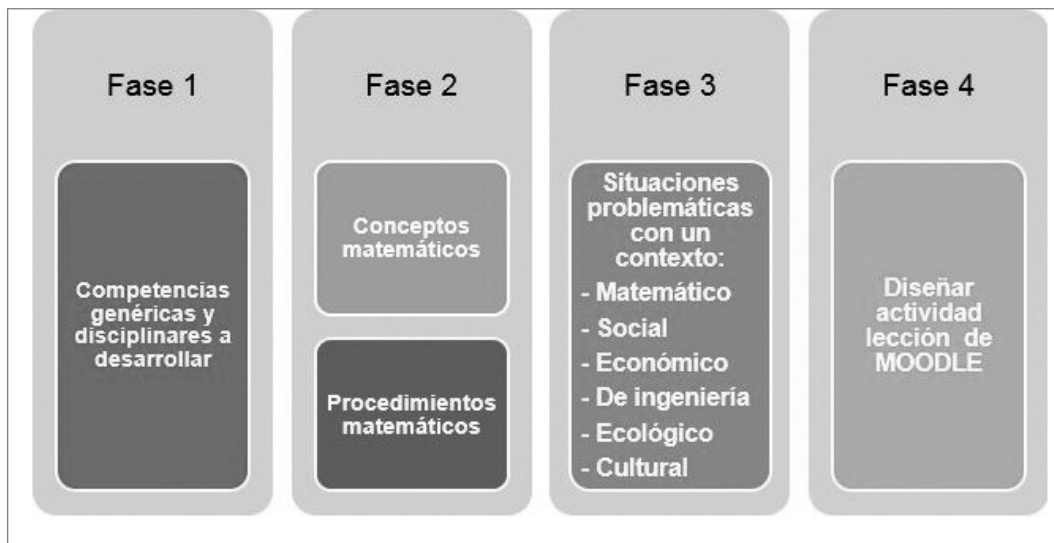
Fase 1

Competencias genéricas y disciplinares a desarrollar

Fase 2

Conceptos matemáticos

Procedimientos matemáticos

Fase 3

Situaciones problemáticas con un contexto:
- Matemático
- Social
- Económico
- De ingeniería
- Ecológico
- Cultural

Fase 4

Diseñar actividad lección de MOODLE